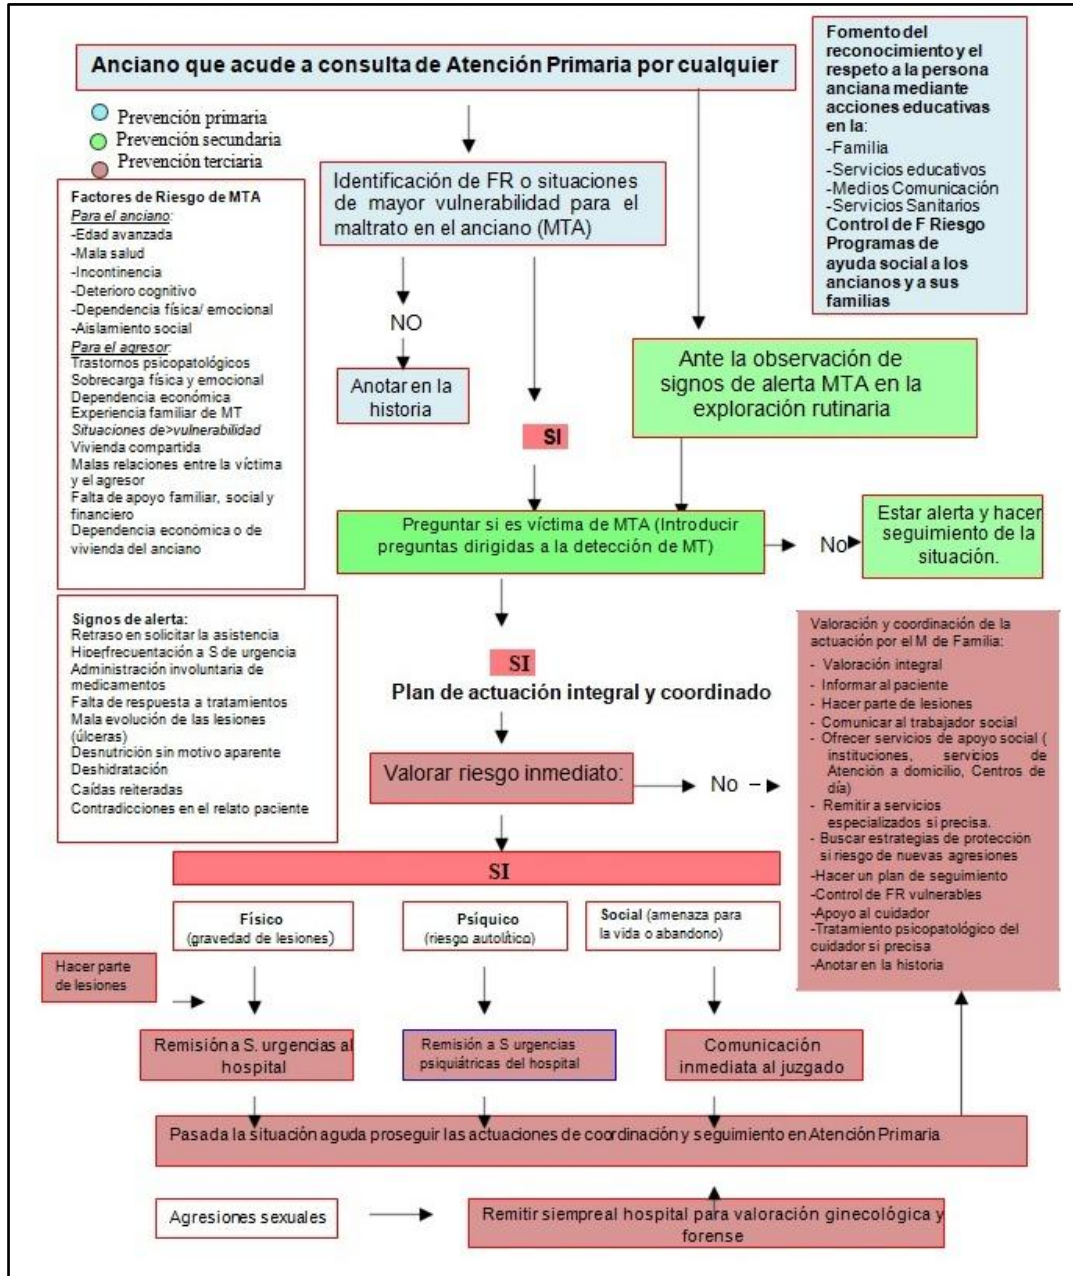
Anciano que acude a consulta de Atención Primaria por cualquier

Fomento del reconocimiento y el respeto a la persona anciana mediante acciones educativas en la:
-Familia
-Servicios educativos
-Medios Comunicación
-Servicios Sanitarios
Control de F Riesgo
Programas de ayuda social a los ancianos y a sus familias

Prevención primaria
Prevención secundaria
Prevención terciaria

Factores de Riesgo de MTA
Para el anciano:
-Edad avanzada
-Mala salud
-Incontinencia
-Deterioro cognitivo
-Dependencia física/ emocional
-Aislamiento social
Para el agresor:
Trastornos psicopatológicos
Sobrecarga física y emocional
Dependencia económica
Experiencia familiar de MT
Situaciones de>vulnerabilidad
Vivienda compartida
Malas relaciones entre la víctima y el agresor
Falta de apoyo familiar, social y financiero
Dependencia económica o de vivienda del anciano

Identificación de FR o situaciones de mayor vulnerabilidad para el maltrato en el anciano (MTA)

NO

Anotar en la historia

SI

Ante la observación de signos de alerta MTA en la exploración rutinaria

Preguntar si es víctima de MTA (Introducir preguntas dirigidas a la detección de MT)

No

Estar alerta y hacer seguimiento de la situación.

Signos de alerta:
Retraso en solicitar la asistencia
Hiperfrecuentación a S de urgencia
Administración involuntaria de medicamentos
Falta de respuesta a tratamientos
Mala evolución de las lesiones (úlceras)
Desnutrición sin motivo aparente
Deshidratación
Caídas reiteradas
Contradicciones en el relato paciente

SI

Plan de actuación integral y coordinado

Valorar riesgo inmediato:

No

Valoración y coordinación de la actuación por el M de Familia:
- Valoración integral
- Informar al paciente
- Hacer parte de lesiones
- Comunicar al trabajador social
- Ofrecer servicios de apoyo social ( instituciones, servicios de Atención a domicilio, Centros de día)
- Remitir a servicios especializados si precisa.
- Buscar estrategias de protección si riesgo de nuevas agresiones
-Hacer un plan de seguimiento
-Control de FR vulnerables
-Apoyo al cuidador
-Tratamiento psicopatológico del cuidador si precisa
-Anotar en la historia

SI

Físico (gravedad de lesiones)

Psíquico (riesgo autolítico)

Social (amenaza para la vida o abandono)

Hacer parte de lesiones

Remisión a S. urgencias al hospital

Remisión a S urgencias psiquiátricas del hospital

Comunicación inmediata al juzgado

Pasada la situación aguda proseguir las actuaciones de coordinación y seguimiento en Atención Primaria

Agresiones sexuales

Remitir siempre al hospital para valoración ginecológica y forense